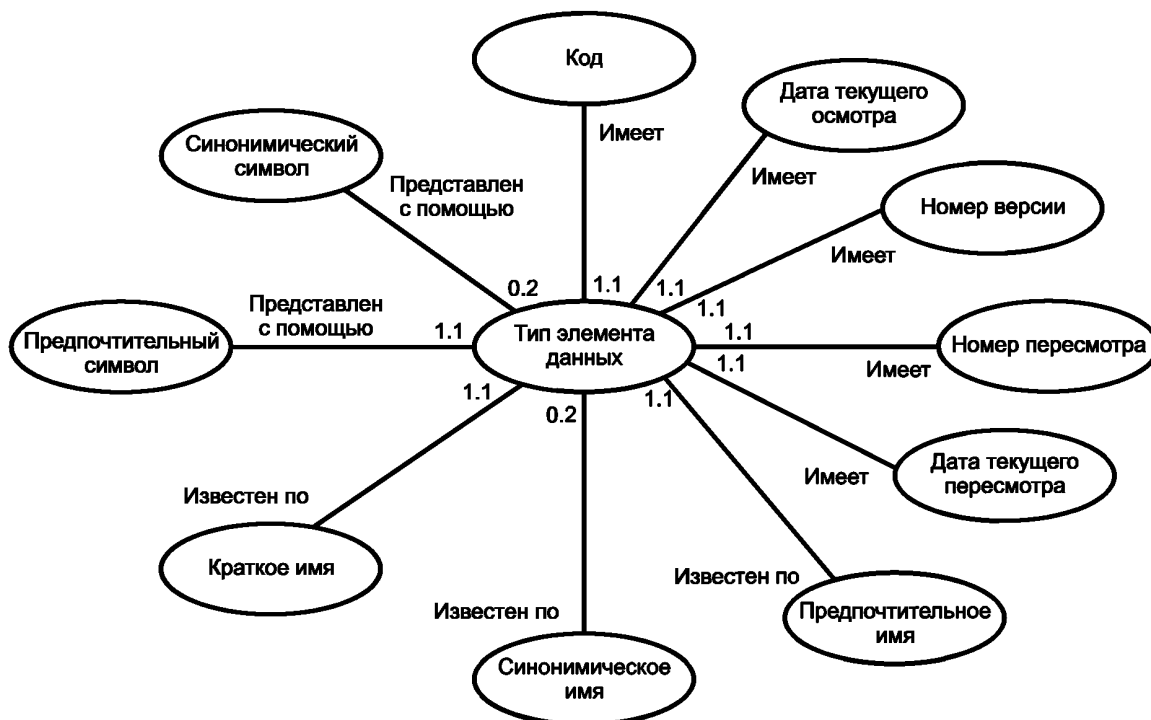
Код

Имеет

Дата текущего осмотра

Синонимический символ

Представлен с помощью

Имеет

Номер версии

Имеет

0.2

1.1

1.1

1.1

Представлен с помощью

1.1

Предпочтительный символ

Тип элемента данных

1.1

Номер пересмотра

1.1

Имеет

1.1

0.2

1.1

Имеет

Дата текущего пересмотра

Известен по

Краткое имя

Известен по

Известен по

Предпочтительное имя

Синонимическое имя